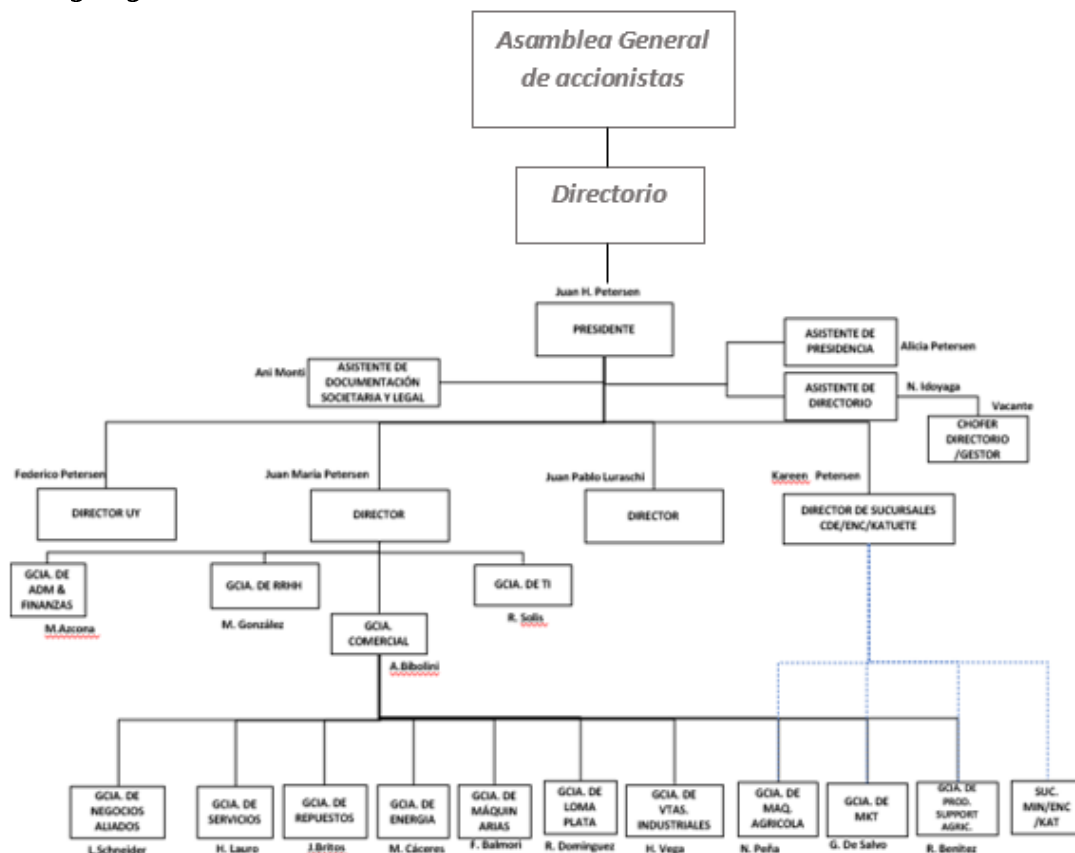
Asamblea General de accionistas

Directorio

Juan H. Petersen
PRESIDENTE

ASISTENTE DE PRESIDENCIA
Alicia Petersen

Ani Monti
ASISTENTE DE DOCUMENTACIÓN SOCIETARIA Y LEGAL

ASISTENTE DE DIRECTORIO
N. Idoyaga

Vacante
CHOFER DIRECTORIO /GESTOR

Federico Petersen
DIRECTOR UY

Juan Maria Petersen
DIRECTOR

Juan Pablo Luraschi
DIRECTOR

Kareen Petersen
DIRECTOR DE SUCURSALES CDE/ENC/KATUETE

GCIA. DE ADM & FINANZAS
M.Azcona

GCIA. DE RRHH
M. González

GCIA. COMERCIAL
A.Bibolini

GCIA. DE TI
R. Solis

GCIA. DE NEGOCIOS ALIADOS
L.Schneider

GCIA. DE SERVICIOS
H. Lauro

GCIA. DE REPUESTOS
J.Britos

GCIA. DE ENERGIA
M. Cáceres

GCIA. DE MÁQUIN ARIAS
F. Balmori

GCIA. DE LOMA PLATA
R. Dominguez

GCIA. DE VTAS. INDUSTRIALES
H. Vega

GCIA. DE MAQ. AGRICOLA
N. Peña

GCIA. DE MKT
G. De Salvo

GCIA. DE PROD. SUPPORT AGRIC.
R. Benitez

SUC. MIN/ENC /KAT